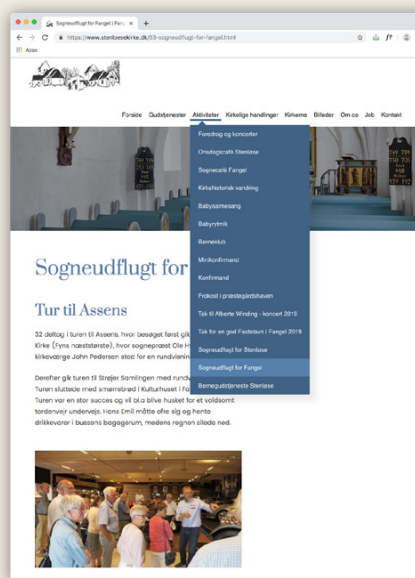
Sogneudflugt for Fangel | Fa... ×   +

https://www.stenloesekirke.dk/53-sogneudflugt-for-fangel.html

Apps

Forside   Gudstjenester   Aktiviteter   Kirkelige handlinger   Kirkerne   Billeder   Om os   Job   Kontakt

Foredrag og koncerter
Onsdagscafé Stenløse
Sognecafé Fangel
Kirkehistorisk vandring
Babysalmesang
Babyrytmik
Børneklub
Minikonfirmand
Konfirmand
Frokost i præstegårdshaven
Tak til Alberte Winding - koncert 2019
Tak for en god Fastelavn i Fangel 2019
Sogneudflugt for Stenløse
Sogneudflugt for Fangel
Børnegudstjeneste Stenløse

Sogneudflugt for

Tur til Assens

32 deltog i turen til Assens, hvor besøget først gik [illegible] Kirke (Fyns næststørste), hvor sognepræst Ole H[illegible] kirkeværge John Pedersen stod for en rundvisnin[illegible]

Derefter gik turen til Strejer Samlingen med rundv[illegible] Turen sluttede med smørrebrød i Kulturhuset i Fo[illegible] Turen var en stor succes og vil bl.a blive husket for et voldsomt tordenvejr undervejs. Hans Emil måtte ofre sig og hente drikkevarer i bussens bagagerum, medens regnen silede ned.